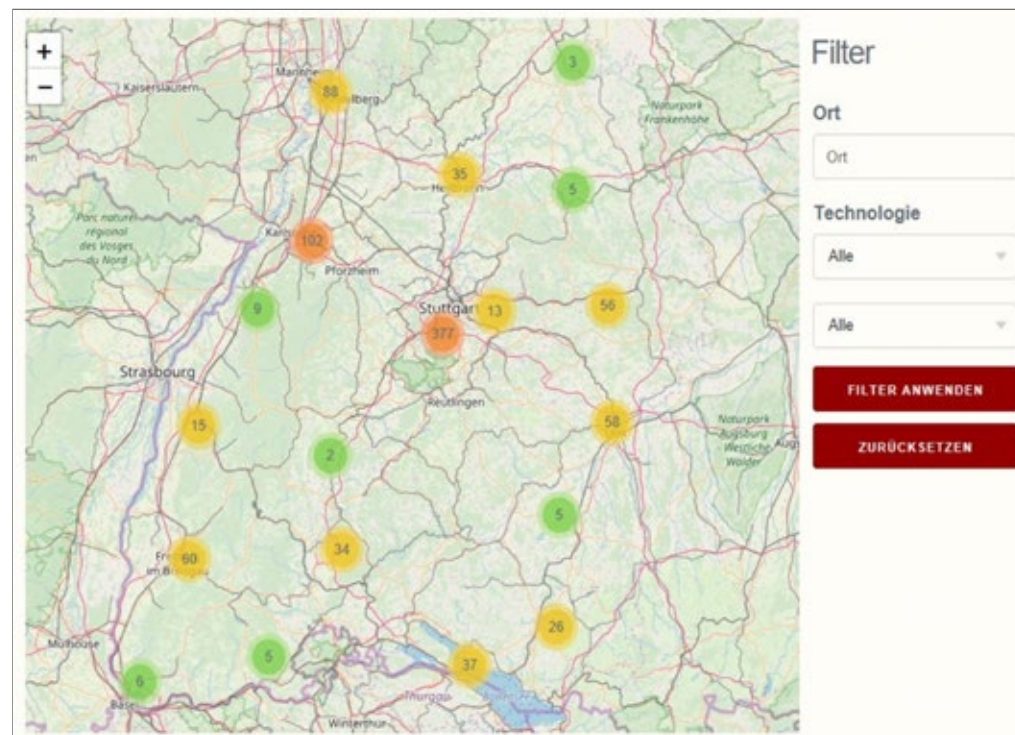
+
−
Kaiserslautern
Mannheim
88
3
Naturpark Frankenhöhe
35
5
Parc naturel régional des Vosges du Nord
102
Pforzheim
9
Stuttgart
13
56
377
Strasbourg
Reutlingen
15
58
Naturpark Augsburg Westliche Wälder
2
5
34
60
26
Mulhouse
5
37
6
Thurgau
Winterthur

Filter

Ort

Ort

Technologie

Alle

Alle

FILTER ANWENDEN

ZURÜCKSETZEN